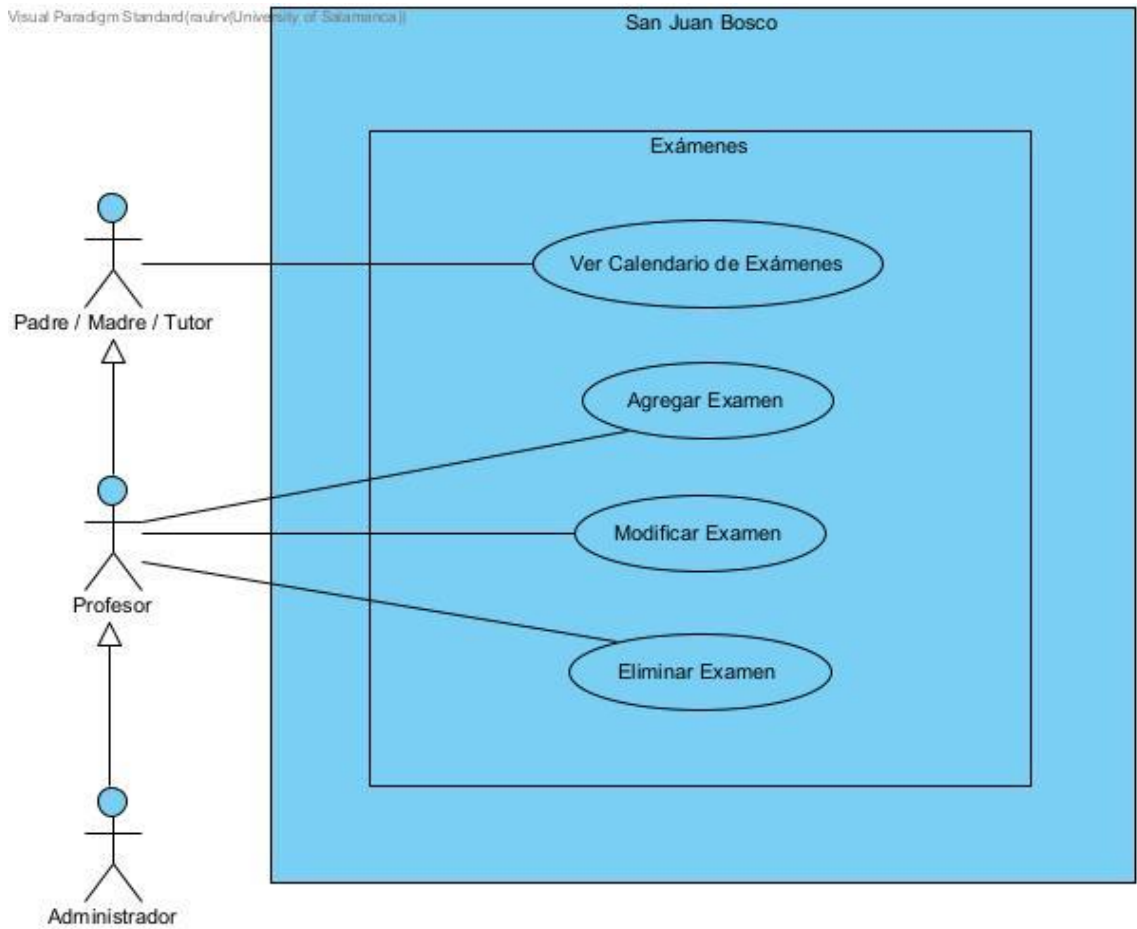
Visual Paradigm Standard(raulrv(University of Salamanca))

San Juan Bosco

Exámenes

Ver Calendario de Exámenes

Agregar Examen

Modificar Examen

Eliminar Examen

Padre / Madre / Tutor

Profesor

Administrador